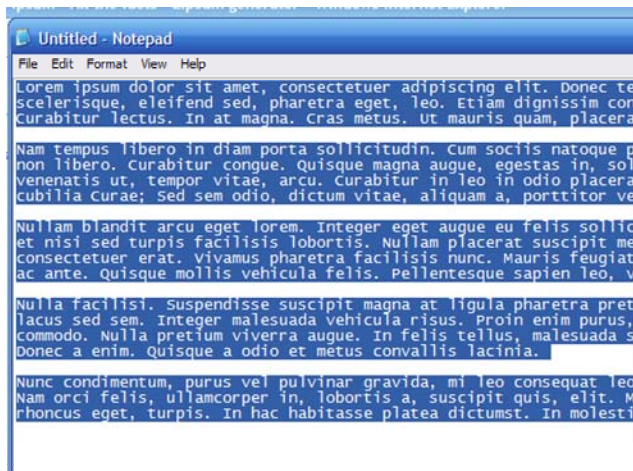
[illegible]

Untitled - Notepad

File Edit Format View Help

Lorem ipsum dolor sit amet, consectetuer adipiscing elit. Donec te scelerisque, eleifend sed, pharetra eget, leo. Etiam dignissim con Curabitur lectus. In at magna. Cras metus. Ut mauris quam, placera

Nam tempus libero in diam porta sollicitudin. Cum sociis natoque p non libero. Curabitur congue. Quisque magna augue, egestas in, sol venenatis ut, tempor vitae, arcu. Curabitur in leo in odio placera cubilia Curae; Sed sem odio, dictum vitae, aliquam a, porttitor ve

Nullam blandit arcu eget lorem. Integer eget augue eu felis sollic et nisi sed turpis facilisis lobortis. Nullam placerat suscipit me consectetuer erat. Vivamus pharetra facilisis nunc. Mauris feugiat ac ante. Quisque mollis vehicula felis. Pellentesque sapien leo, v

Nulla facilisi. Suspendisse suscipit magna at ligula pharetra pret lacus sed sem. Integer malesuada vehicula risus. Proin enim purus, commodo. Nulla pretium viverra augue. In felis tellus, malesuada s Donec a enim. Quisque a odio et metus convallis lacinia.

Nunc condimentum, purus vel pulvinar gravida, mi leo consequat leo Nam orci felis, ullamcorper in, lobortis a, suscipit quis, elit. M rhoncus eget, turpis. In hac habitasse platea dictumst. In molesti